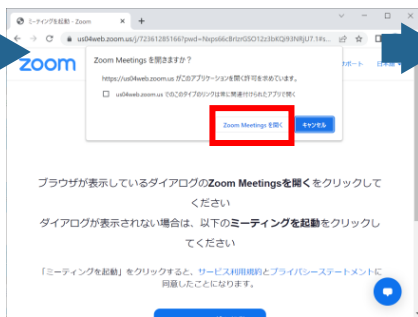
ミーティングを起動 - Zoom

us04web.zoom.us/j/72361285166?pwd=Nxps66c8rtzrGSO12z3bKQi93NRjU7.1#s...

zoom

サポート 日本語

Zoom Meetings を開きますか?

https://us04web.zoom.us がこのアプリケーションを開く許可を求めています。

us04web.zoom.us でのこのタイプのリンクは常に関連付けられたアプリで開く

Zoom Meetings を開く

キャンセル

ブラウザが表示しているダイアログのZoom Meetingsを開くをクリックしてください

ダイアログが表示されない場合は、以下のミーティングを起動をクリックしてください

「ミーティングを起動」をクリックすると、サービス利用規約とプライバシーステートメントに同意したことになります。